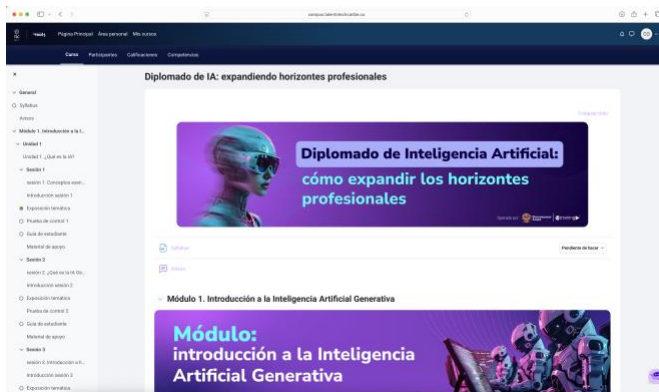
campus.talentmoduledfae.co

Página Principal Área personal Mis cursos

Curso Participantes Calificaciones Competencias

General
Syllabus
Avisos
Módulo 1. Introducción a la I...
Unidad 1
Unidad 1 ¿Qué es la IA?
Sesión 1
sesión 1: Conceptos esen...
Introducción sesión 1
Exposición temática
Prueba de control 1
Guía de estudiante
Material de apoyo
Sesión 2
sesión 2: ¿Qué es la IA Ge...
Introducción sesión 2
Exposición temática
Prueba de control 2
Guía de estudiante
Material de apoyo
Sesión 3
sesión 3: Introducción a F...
Introducción sesión 3
Exposición temática

Diplomado de IA: expandiendo horizontes profesionales

Diplomado de Inteligencia Artificial: cómo expandir los horizontes profesionales

Syllabus
Pendiente de hacer
Avisos

Módulo 1. Introducción a la Inteligencia Artificial Generativa

Módulo: introducción a la Inteligencia Artificial Generativa